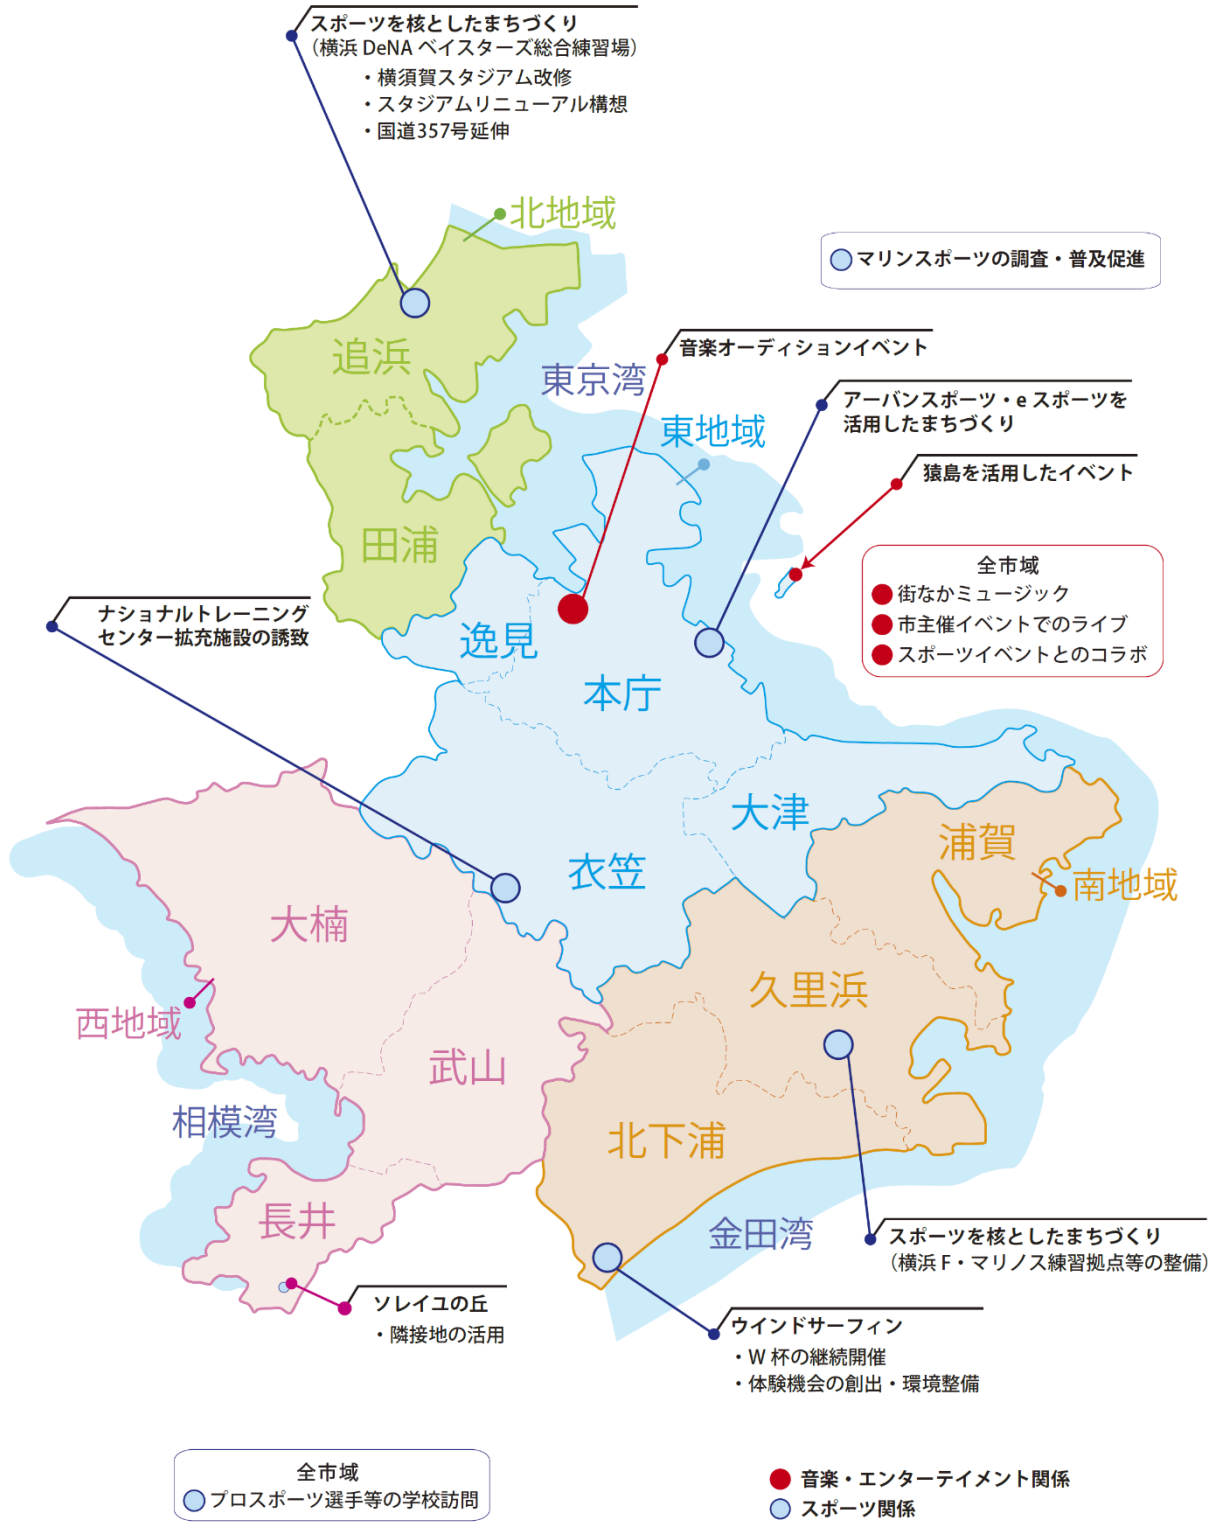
スポーツを核としたまちづくり
（横浜 DeNA ベイスターズ総合練習場）
・横須賀スタジアム改修
・スタジアムリニューアル構想
・国道357号延伸

北地域

マリンスポーツの調査・普及促進

追浜

音楽オーディションイベント

東京湾

アーバンスポーツ・e スポーツを活用したまちづくり

東地域

猿島を活用したイベント

田浦

全市域
街なかミュージック
市主催イベントでのライブ
スポーツイベントとのコラボ

ナショナルトレーニングセンター拡充施設の誘致

逸見

本庁

大津

浦賀

衣笠

南地域

大楠

久里浜

西地域

武山

相模湾

北下浦

長井

金田湾

スポーツを核としたまちづくり
（横浜 F・マリノス練習拠点等の整備）

ソレイユの丘
・隣接地の活用

ウインドサーフィン
・W 杯の継続開催
・体験機会の創出・環境整備

全市域
プロスポーツ選手等の学校訪問

音楽・エンターテイメント関係
スポーツ関係